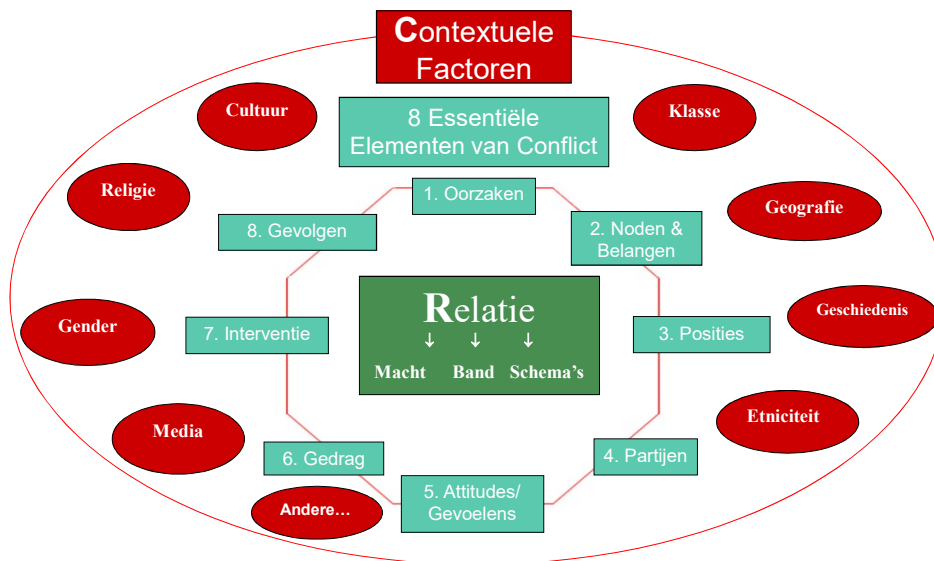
Contextuele Factoren

Cultuur

Klasse

8 Essentiële Elementen van Conflict

Religie

1. Oorzaken

8. Gevolgen

2. Noden & Belangen

Geografie

Relatie
↓ ↓ ↓
Macht Band Schema's

Gender

7. Interventie

3. Posities

Geschiedenis

Media

Etniciteit

6. Gedrag

4. Partijen

Andere…

5. Attitudes/ Gevoelens